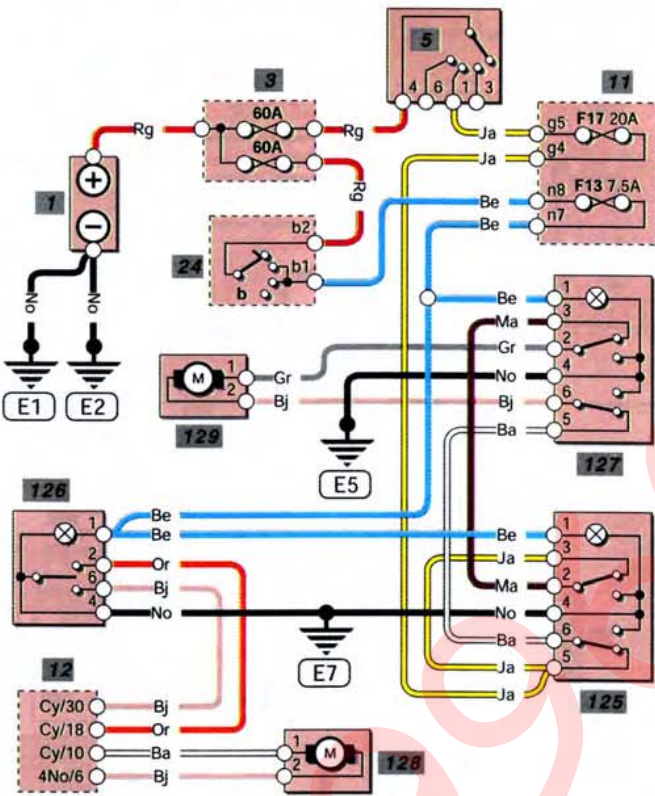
5
3
11
Rg
60A
60A
Rg
4 6 1 3
Ja
g5 F17 20A
Ja
g4
1
Rg
F13 7,5A
Be
n8
Be
n7
24
b2
b1
b
No
No
Be
1
Ma
3
E1
E2
M
1
Gr
2
Gr
No
4
2
Bj
Bj
6
129
Ba
5
E5
127
126
Be
1
Be
Be
Be
1
2
Or
Ja
3
6
Bj
Ma
2
4
No
No
4
E7
Ba
6
12
Ja
5
Cy/30
Bj
Ja
125
Cy/18
Or
Cy/10
Ba
1
M
4No/6
Bj
2
128